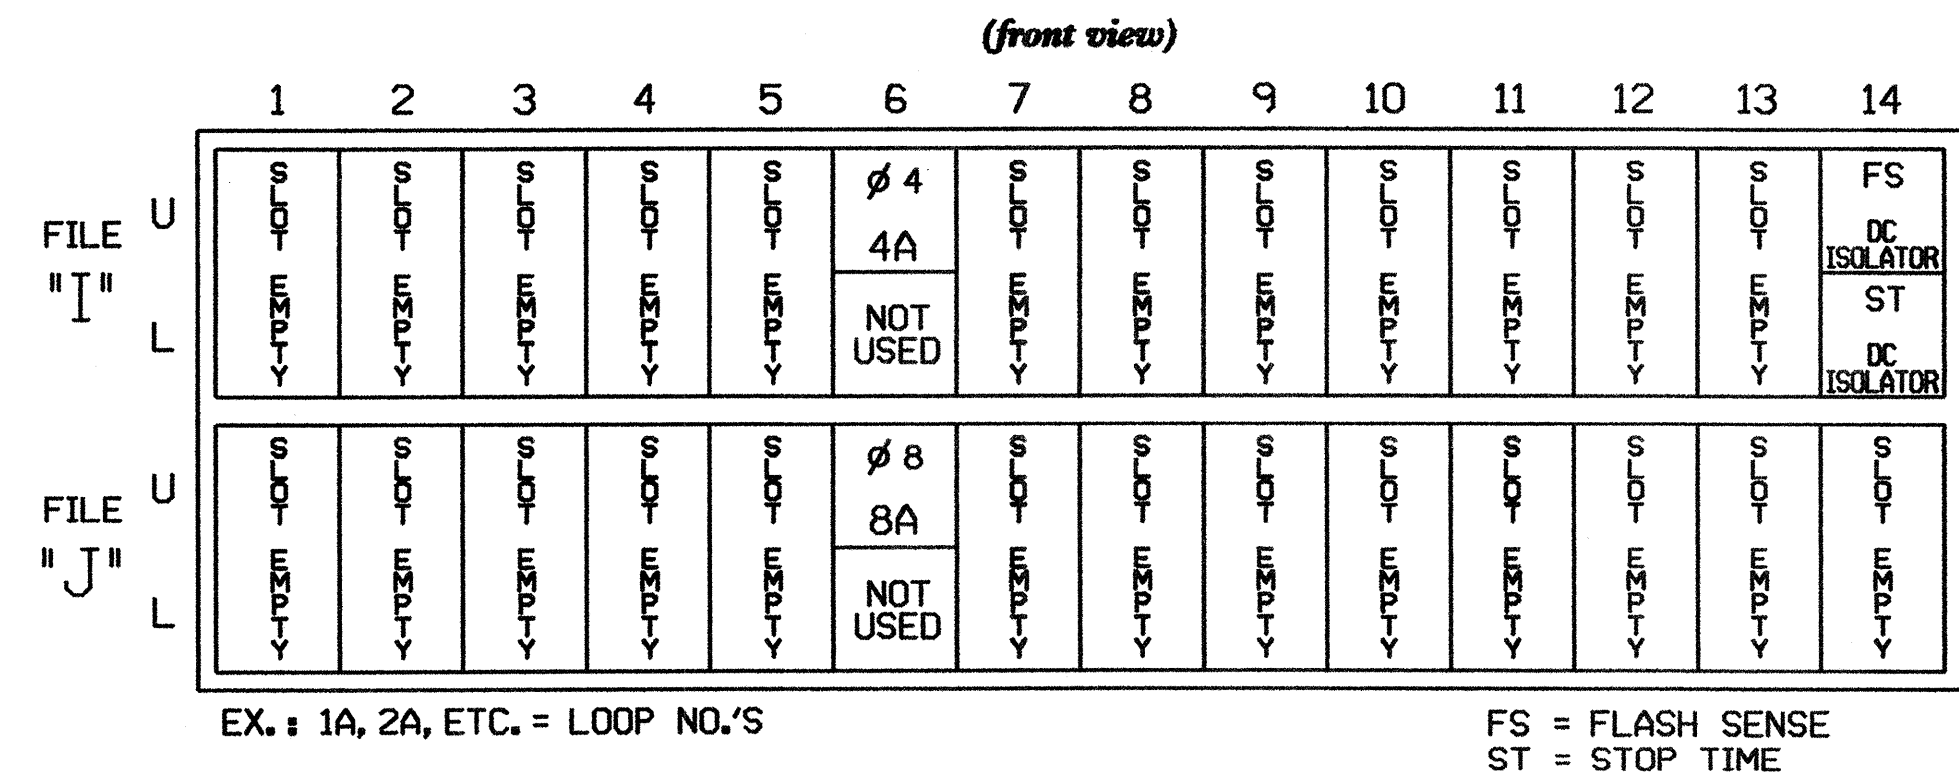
(front view)

| | | 1 | 2 | 3 | 4 | 5 | 6 | 7 | 8 | 9 | 10 | 11 | 12 | 13 | 14 |
|---|---|---|---|---|---|---|---|---|---|---|---|---|---|---|---|
| FILE "I" | U | SLOT | SLOT | SLOT | SLOT | SLOT | Ø 4 4A | SLOT | SLOT | SLOT | SLOT | SLOT | SLOT | SLOT | FS DC ISOLATOR |
| | L | EMPTY | EMPTY | EMPTY | EMPTY | EMPTY | NOT USED | EMPTY | EMPTY | EMPTY | EMPTY | EMPTY | EMPTY | EMPTY | ST DC ISOLATOR |
| FILE "J" | U | SLOT | SLOT | SLOT | SLOT | SLOT | Ø 8 8A | SLOT | SLOT | SLOT | SLOT | SLOT | SLOT | SLOT | SLOT |
| | L | EMPTY | EMPTY | EMPTY | EMPTY | EMPTY | NOT USED | EMPTY | EMPTY | EMPTY | EMPTY | EMPTY | EMPTY | EMPTY | EMPTY |

EX.: 1A, 2A, ETC. = LOOP NO.'S

FS = FLASH SENSE
ST = STOP TIME